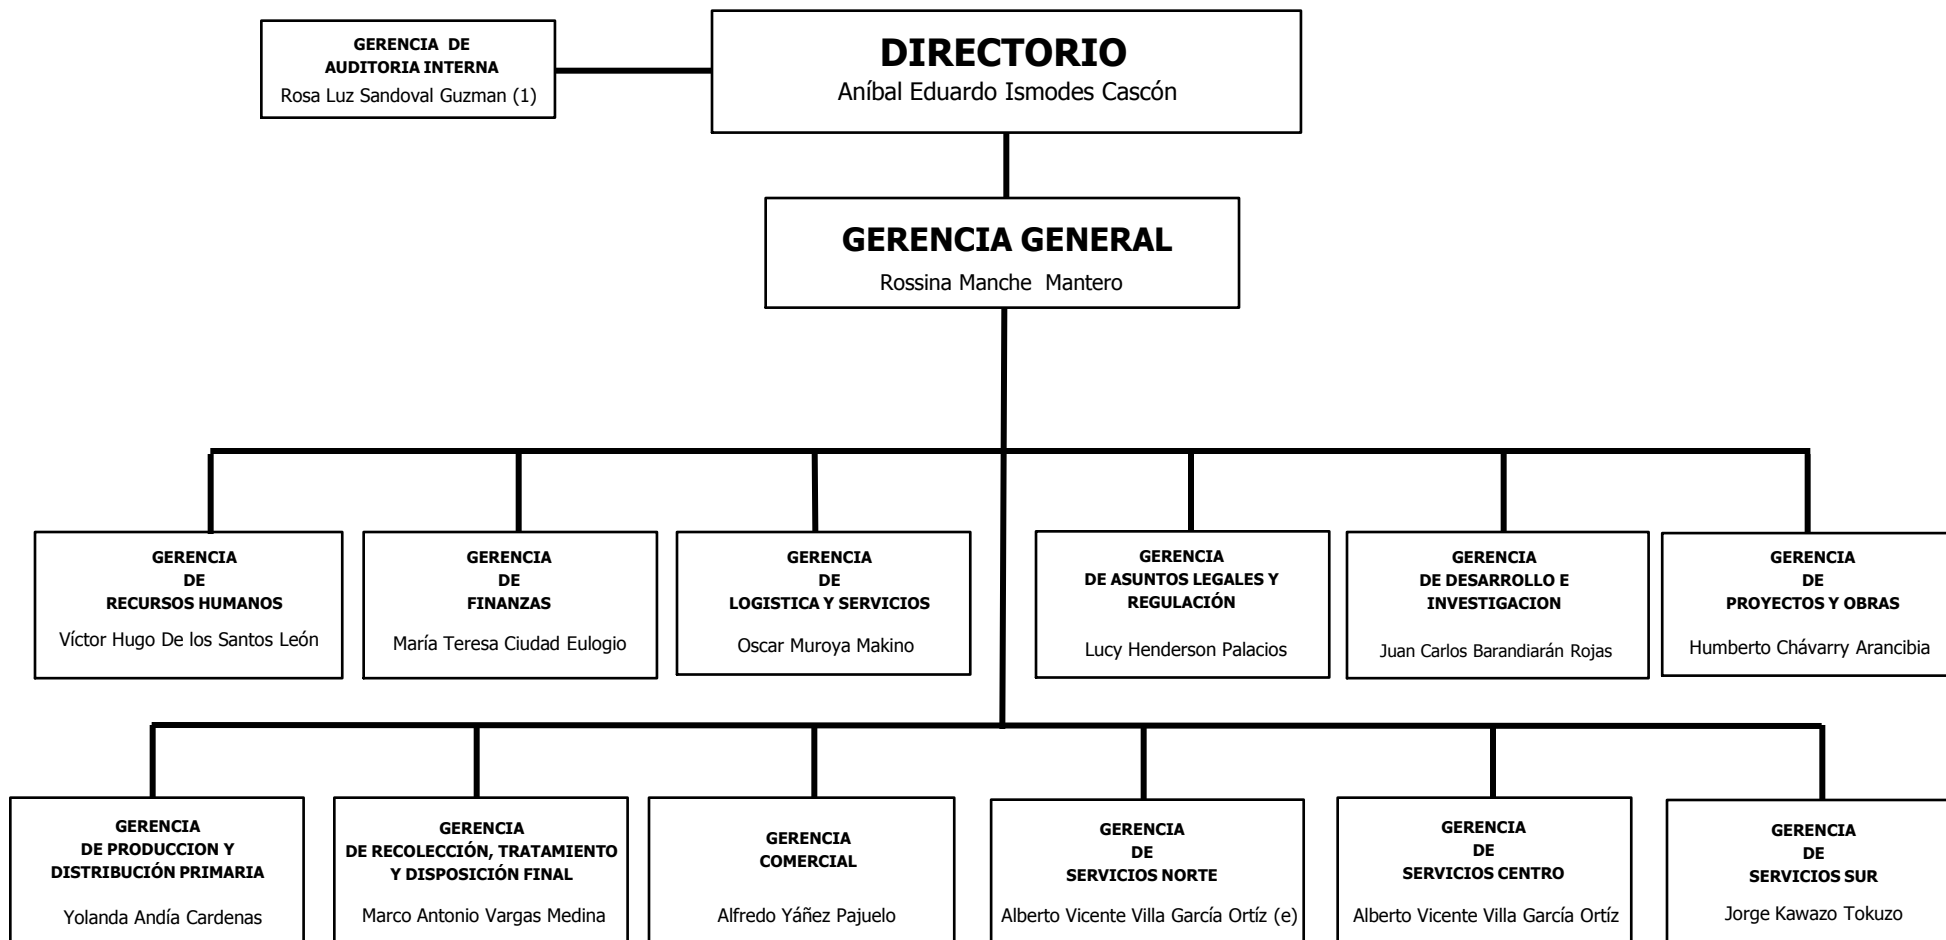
GERENCIA DE AUDITORIA INTERNA
Rosa Luz Sandoval Guzman (1)

DIRECTORIO
Aníbal Eduardo Ismodes Cascón

GERENCIA GENERAL
Rossina Manche Mantero

GERENCIA DE RECURSOS HUMANOS
Víctor Hugo De los Santos León

GERENCIA DE FINANZAS
María Teresa Ciudad Eulogio

GERENCIA DE LOGISTICA Y SERVICIOS
Oscar Muroya Makino

GERENCIA DE ASUNTOS LEGALES Y REGULACIÓN
Lucy Henderson Palacios

GERENCIA DE DESARROLLO E INVESTIGACION
Juan Carlos Barandiarán Rojas

GERENCIA DE PROYECTOS Y OBRAS
Humberto Chávarry Arancibia

GERENCIA DE PRODUCCION Y DISTRIBUCIÓN PRIMARIA
Yolanda Andía Cardenas

GERENCIA DE RECOLECCIÓN, TRATAMIENTO Y DISPOSICIÓN FINAL
Marco Antonio Vargas Medina

GERENCIA COMERCIAL
Alfredo Yáñez Pajuelo

GERENCIA DE SERVICIOS NORTE
Alberto Vicente Villa García Ortíz (e)

GERENCIA DE SERVICIOS CENTRO
Alberto Vicente Villa García Ortíz

GERENCIA DE SERVICIOS SUR
Jorge Kawazo Tokuzo